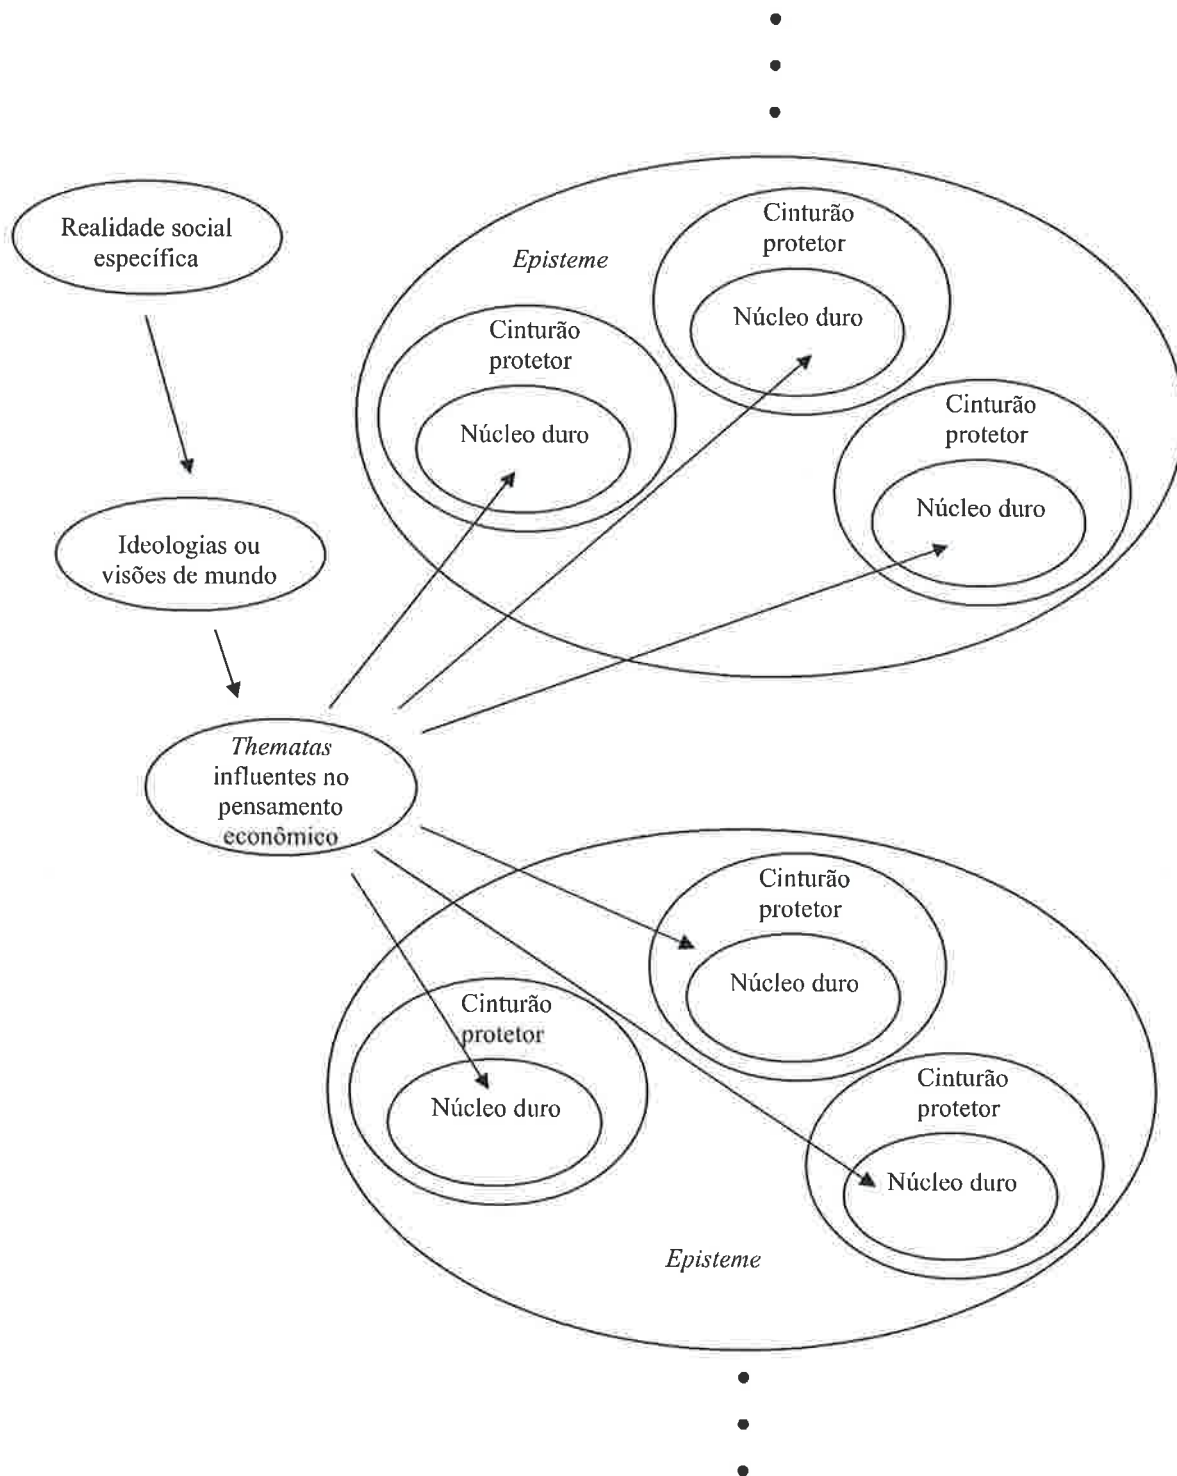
Realidade social específica

Ideologias ou visões de mundo

*Thematas* influentes no pensamento econômico

*Episteme*

Cinturão protetor

Núcleo duro

Cinturão protetor

Núcleo duro

Cinturão protetor

Núcleo duro

Cinturão protetor

Núcleo duro

Cinturão protetor

Núcleo duro

Cinturão protetor

Núcleo duro

*Episteme*